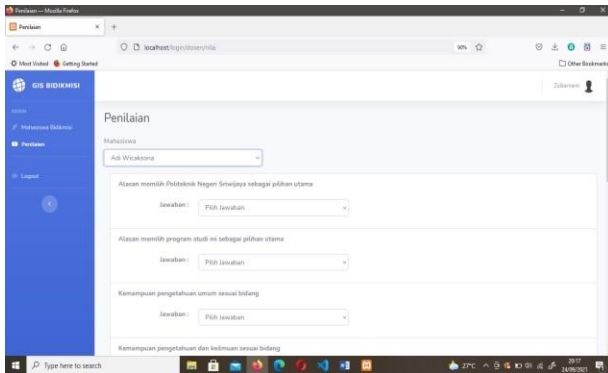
Penilaian — Mozilla Firefox

Penilaian ×

localhost/bpn/dosen/nila

90%

Most Visited Getting Started

Other Bookmarks

GIS BIDIKMISI

Zubairnen

Mahasiswa Bidikmisi

Penilaian

Logout

Penilaian

Mahasiswa

Adi Wicaksona

Alasan memilih Politeknik Negeri Sriwijaya sebagai pilihan utama

Jawaban : Pilih Jawaban

Alasan memilih program studi ini sebagai pilihan utama

Jawaban : Pilih Jawaban

Kemampuan pengetahuan umum sesuai bidang

Jawaban : Pilih Jawaban

Kemampuan pengetahuan dan keilmuan sesuai bidang

Type here to search

27°C

20:17
24/08/2021